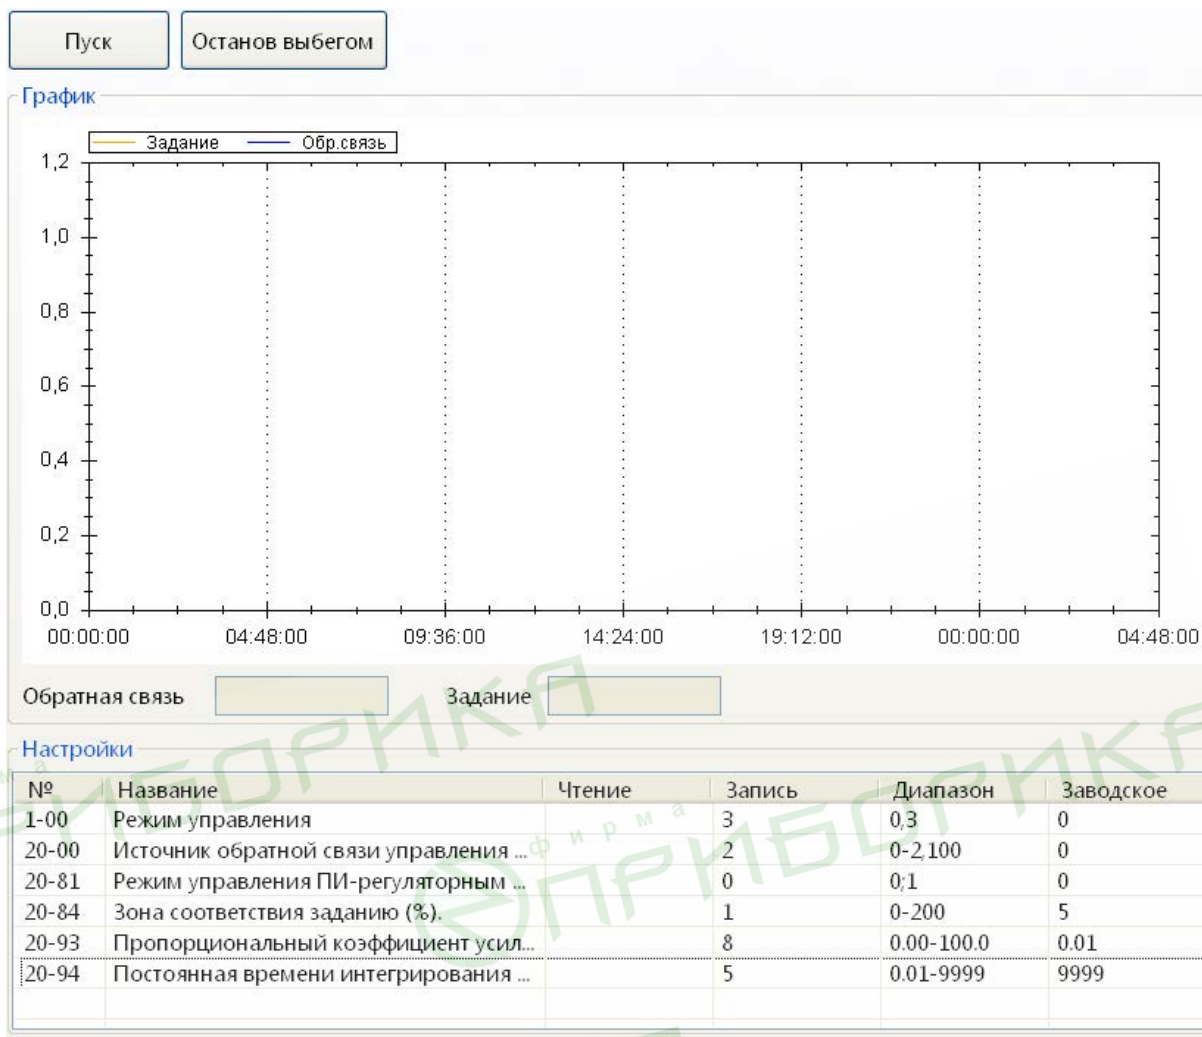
Пуск

Останов выбегом

График

Задание

Обр.связь

1,2

1,0

0,8

0,6

0,4

0,2

0,0

00:00:00

04:48:00

09:36:00

14:24:00

19:12:00

00:00:00

04:48:00

Обратная связь

Задание

Настройки

| № | Название | Чтение | Запись | Диапазон | Заводское |
|---|---|---|---|---|---|
| 1-00 | Режим управления | | 3 | 0,3 | 0 |
| 20-00 | Источник обратной связи управления ... | | 2 | 0-2,100 | 0 |
| 20-81 | Режим управления ПИ-регуляторным ... | | 0 | 0;1 | 0 |
| 20-84 | Зона соответствия заданию (%). | | 1 | 0-200 | 5 |
| 20-93 | Пропорциональный коэффициент усил... | | 8 | 0.00-100.0 | 0.01 |
| 20-94 | Постоянная времени интегрирования ... | | 5 | 0.01-9999 | 9999 |

ПРИБОРИКА
фирма
ПРИБОРИКА